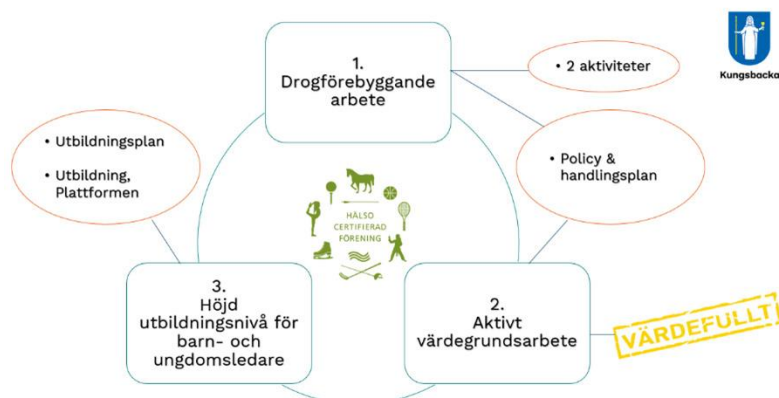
Kungsbacka

1.
Drogförebyggande arbete

• 2 aktiviteter

• Utbildningsplan

• Utbildning, Plattformen

• Policy & handlingsplan

HÄLSO CERTIFIERAD FÖRENING

3.
Höjd utbildningsnivå för barn- och ungdomsledare

2.
Aktivt värdegrundsarbete

VÄRDEFULLT